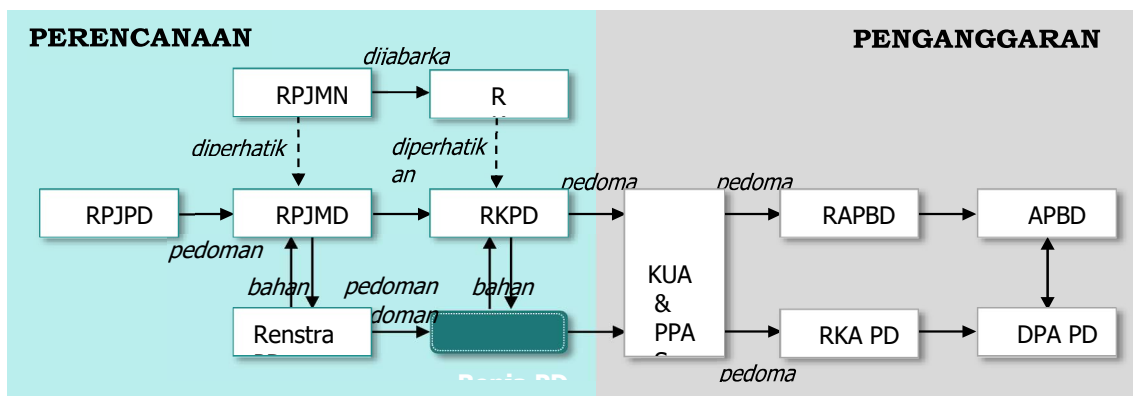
PERENCANAAN

PENGANGGARAN

dijabarka

RPJMN

R

diperhatik

diperhatik an

pedoma

pedoma

RPJPD

RPJMD

RKPD

RAPBD

APBD

pedoman

KUA & PPA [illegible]

bahan

pedoman

bahan

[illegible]doman

Renstra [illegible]

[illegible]

RKA PD

DPA PD

pedoma